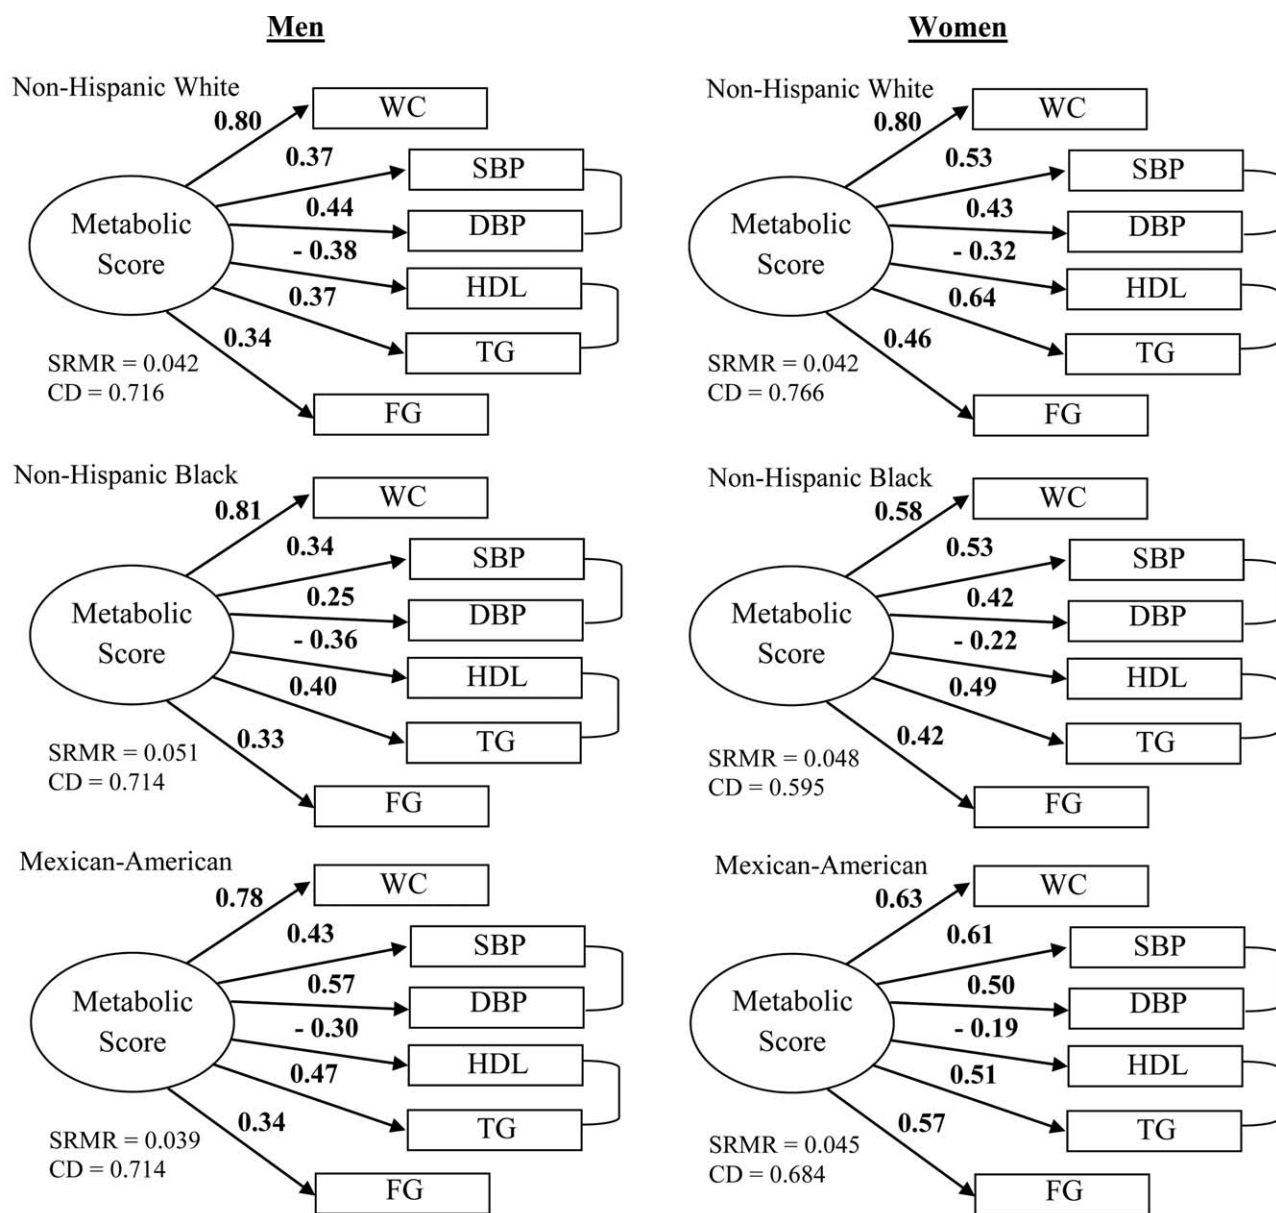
Men

Non-Hispanic White

Metabolic Score

0.80
WC
0.37
SBP
0.44
DBP
- 0.38
HDL
0.37
TG
0.34
FG

SRMR = 0.042
CD = 0.716

Non-Hispanic Black

Metabolic Score

0.81
WC
0.34
SBP
0.25
DBP
- 0.36
HDL
0.40
TG
0.33
FG

SRMR = 0.051
CD = 0.714

Mexican-American

Metabolic Score

0.78
WC
0.43
SBP
0.57
DBP
- 0.30
HDL
0.47
TG
0.34
FG

SRMR = 0.039
CD = 0.714

Women

Non-Hispanic White

Metabolic Score

0.80
WC
0.53
SBP
0.43
DBP
- 0.32
HDL
0.64
TG
0.46
FG

SRMR = 0.042
CD = 0.766

Non-Hispanic Black

Metabolic Score

0.58
WC
0.53
SBP
0.42
DBP
- 0.22
HDL
0.49
TG
0.42
FG

SRMR = 0.048
CD = 0.595

Mexican-American

Metabolic Score

0.63
WC
0.61
SBP
0.50
DBP
- 0.19
HDL
0.51
TG
0.57
FG

SRMR = 0.045
CD = 0.684